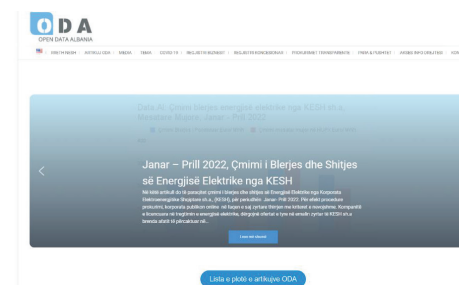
ODA
OPEN DATA ALBANIA

ENGLISH | ARTIKUJ ODA | MEDIA | TEMA | COVID 19 | REGJISTRI KOMBËTAR | REGJISTRI EKONOMIK | PROKURIMET TRANSPARENTE | FIRMA & FISHKA | ARKIVA INFOGRAFIKE | KON

Data AL: Çmimi i blerjes energjisë elektrike nga KESH sh.a., Maxalbes Shpresa, Janar – Prill 2022

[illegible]

Janar – Prill 2022, Çmimi i Blerjes dhe Shitjes së Energjisë Elektrike nga KESH

Në këtë artikull do të paraqitet çmimi i blerjes dhe shitjes së Energjisë Elektrike nga Korporata Elektroenergjetike Shqiptare sh.a., (KESH), për periudhën Janar - Prill 2022. Për efekt procedure prokurimi, korporata publikon online në faqen e saj zyrtare tenderin me artikuj e nevojshme. Kompanitë e licencuara në tregtimin e energjisë elektrike, dërgojnë ofertat e tyre në emailin zyrtar të KESH sh.a brenda afatit të përcaktuar në...

Lexo më shumë

Lista e plotë e artikujve ODA